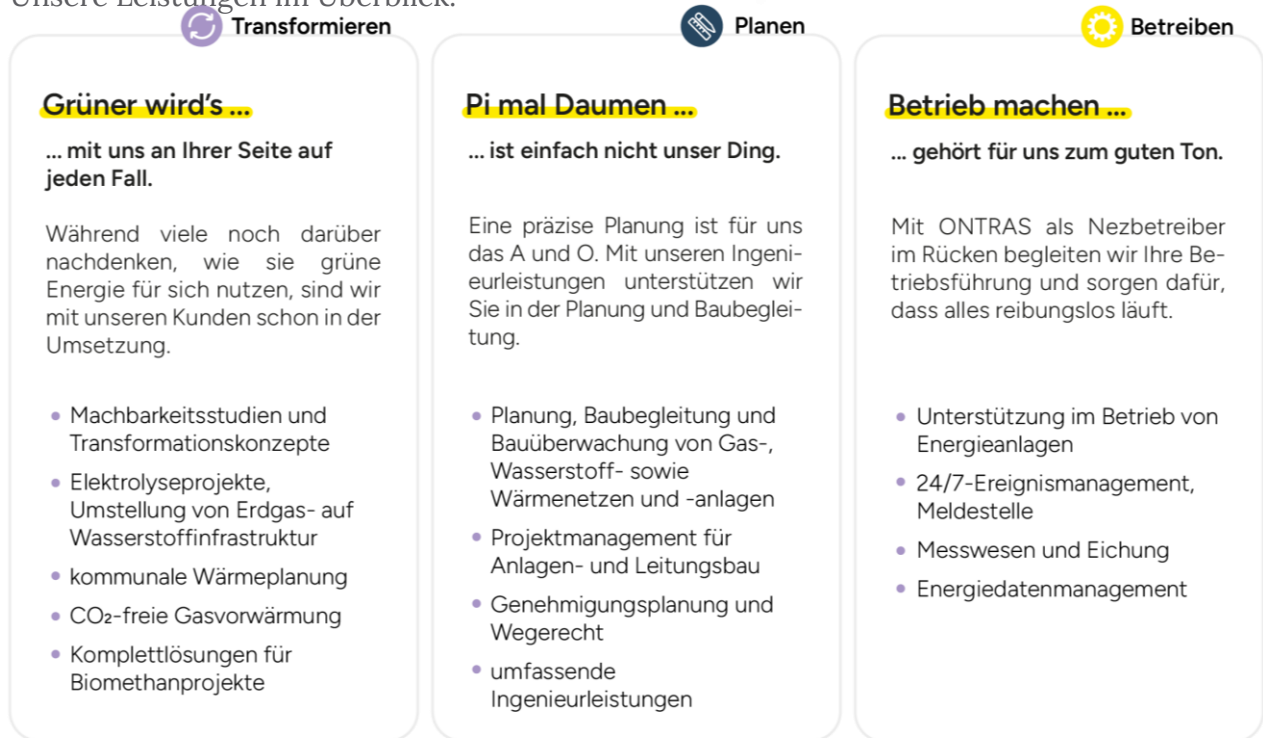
Unsere Leistungen im Überblick:

Transformieren

Grüner wird's ...

... mit uns an Ihrer Seite auf jeden Fall.

Während viele noch darüber nachdenken, wie sie grüne Energie für sich nutzen, sind wir mit unseren Kunden schon in der Umsetzung.

- Machbarkeitsstudien und Transformationskonzepte
- Elektrolyseprojekte, Umstellung von Erdgas- auf Wasserstoffinfrastruktur
- kommunale Wärmeplanung
- $CO_2$-freie Gasvorwärmung
- Komplettlösungen für Biomethanprojekte

Planen

Pi mal Daumen ...

... ist einfach nicht unser Ding.

Eine präzise Planung ist für uns das A und O. Mit unseren Ingenieurleistungen unterstützen wir Sie in der Planung und Baubegleitung.

- Planung, Baubegleitung und Bauüberwachung von Gas-, Wasserstoff- sowie Wärmenetzen und -anlagen
- Projektmanagement für Anlagen- und Leitungsbau
- Genehmigungsplanung und Wegerecht
- umfassende Ingenieurleistungen

Betreiben

Betrieb machen ...

... gehört für uns zum guten Ton.

Mit ONTRAS als Nezbetreiber im Rücken begleiten wir Ihre Betriebsführung und sorgen dafür, dass alles reibungslos läuft.

- Unterstützung im Betrieb von Energieanlagen
- 24/7-Ereignismanagement, Meldestelle
- Messwesen und Eichung
- Energiedatenmanagement